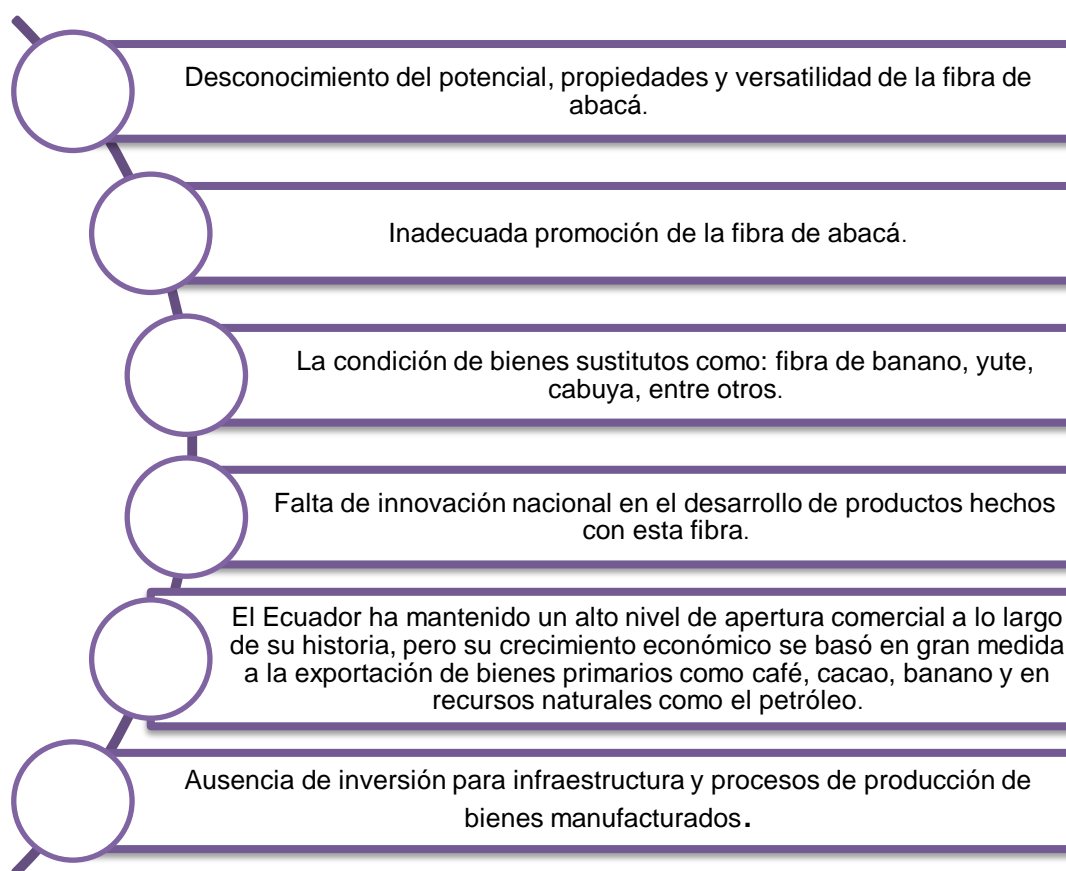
Desconocimiento del potencial, propiedades y versatilidad de la fibra de abacá.

Inadecuada promoción de la fibra de abacá.

La condición de bienes sustitutos como: fibra de banano, yute, cabuya, entre otros.

Falta de innovación nacional en el desarrollo de productos hechos con esta fibra.

El Ecuador ha mantenido un alto nivel de apertura comercial a lo largo de su historia, pero su crecimiento económico se basó en gran medida a la exportación de bienes primarios como café, cacao, banano y en recursos naturales como el petróleo.

Ausencia de inversión para infraestructura y procesos de producción de bienes manufacturados.